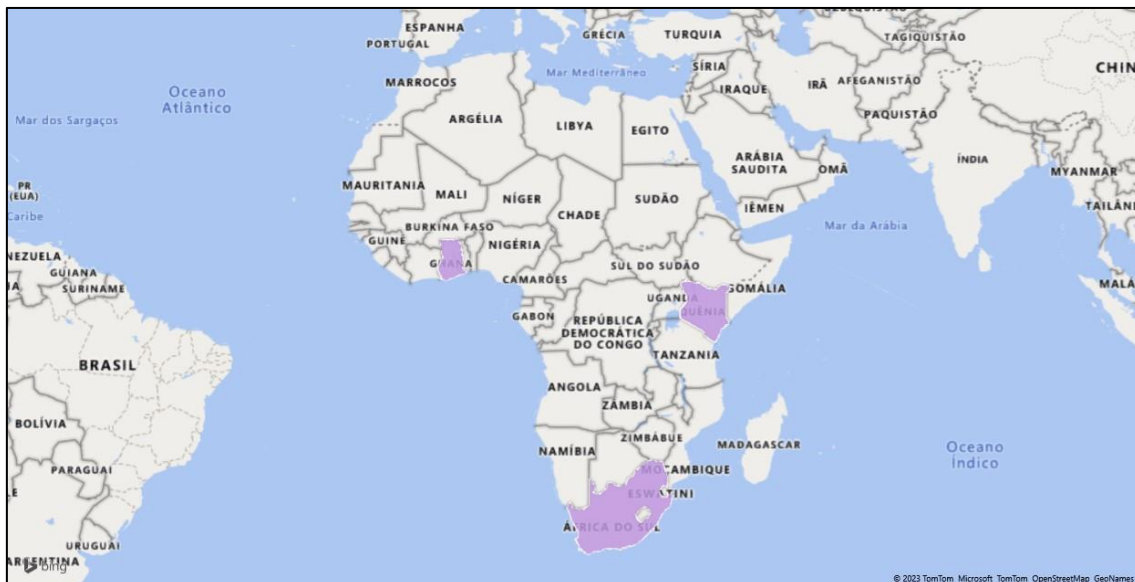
ESPANHA
PORTUGAL
GRÉCIA
TURQUIA
TAGIQUISTÃO
CHIN
Oceano Atlântico
Mar dos Sargaços
MARROCOS
Mar Mediterrâneo
SÍRIA
IRAQUE
IRÃ
AFEGANISTÃO
PAQUISTÃO
ARGÉLIA
LIBYA
EGITO
ARÁBIA SAUDITA
OMÃ
ÍNDIA
MYANMAR
PR (EUA)
Caribe
MAURITANIA
MALI
NÍGER
SUDÃO
CHADE
IÊMEN
TAILÂN
BURKINA FASO
GUINÉ
NIGÉRIA
Mar da Arábia
NEZUELA
GUIANA
SURINAME
GANA
CAMARÕES
SUL DO SUDÃO
UGANDA
QUÊNIA
SOMÁLIA
MALA
GABON
REPÚBLICA DEMOCRÁTICA DO CONGO
TANZANIA
BRASIL
ANGOLA
ZÂMBIA
BOLÍVIA
ZIMBÁBUE
MADAGASCAR
NAMÍBIA
Oceano Índico
PARAGUAI
MOÇAMBIQUE
ESWATINI
ÁFRICA DO SUL
URUGUAI
ARGENTINA
bing
© 2023 TomTom Microsoft TomTom OpenStreetMap GeoNames